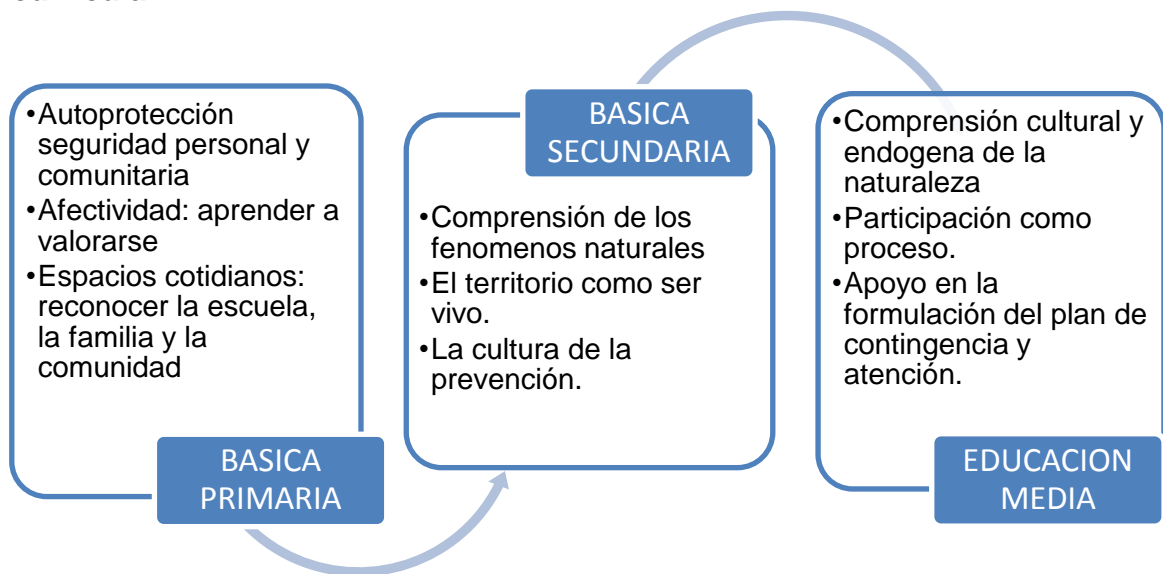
•Autoprotección seguridad personal y comunitaria
•Afectividad: aprender a valorarse
•Espacios cotidianos: reconocer la escuela, la familia y la comunidad

BASICA PRIMARIA

BASICA SECUNDARIA

•Comprensión de los fenomenos naturales
•El territorio como ser vivo.
•La cultura de la prevención.

•Comprensión cultural y endogena de la naturaleza
•Participación como proceso.
•Apoyo en la formulación del plan de contingencia y atención.

EDUCACION MEDIA